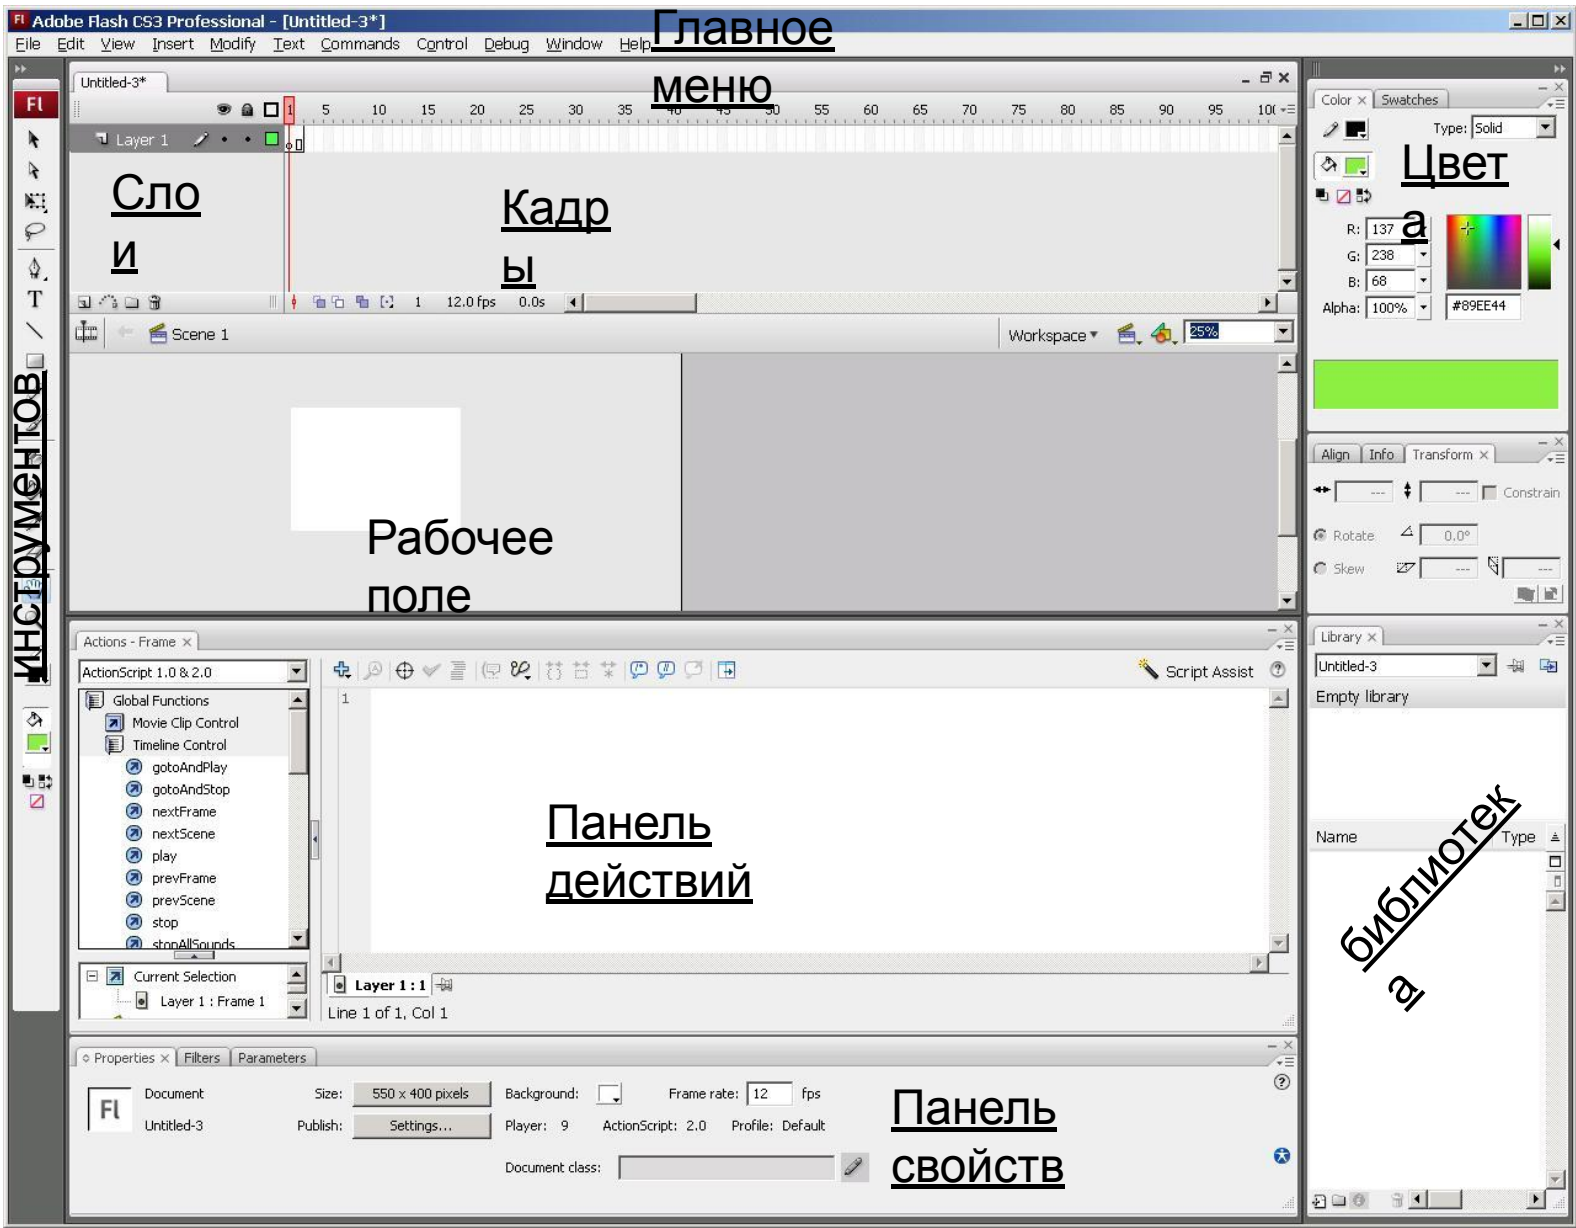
Adobe Flash CS3 Professional - [Untitled-3*]
File Edit View Insert Modify Text Commands Control Debug Window Help

Главное меню

Untitled-3*

Layer 1

1 5 10 15 20 25 30 35 40 45 50 55 60 65 70 75 80 85 90 95 100

Слои

Кадры

1 12.0 fps 0.0s

Scene 1

Workspace

25%

инструментов

Рабочее поле

Color Swatches

Type: Solid

Цвета

R: 137
G: 238
B: 68
Alpha: 100%
#89EE44

Align Info Transform

Constrain

Rotate 0.0°

Skew

Actions - Frame

ActionScript 1.0 & 2.0

Global Functions
Movie Clip Control
Timeline Control
gotoAndPlay
gotoAndStop
nextFrame
nextScene
play
prevFrame
prevScene
stop
stopAllSounds

Current Selection
Layer 1 : Frame 1

Script Assist

1

Панель действий

Layer 1 : 1

Line 1 of 1, Col 1

Library

Untitled-3

Empty library

Name Type

библиотека

Properties Filters Parameters

Document
Untitled-3

Size: 550 x 400 pixels
Publish: Settings...

Background:
Frame rate: 12 fps
Player: 9 ActionScript: 2.0 Profile: Default

Document class:

Панель свойств